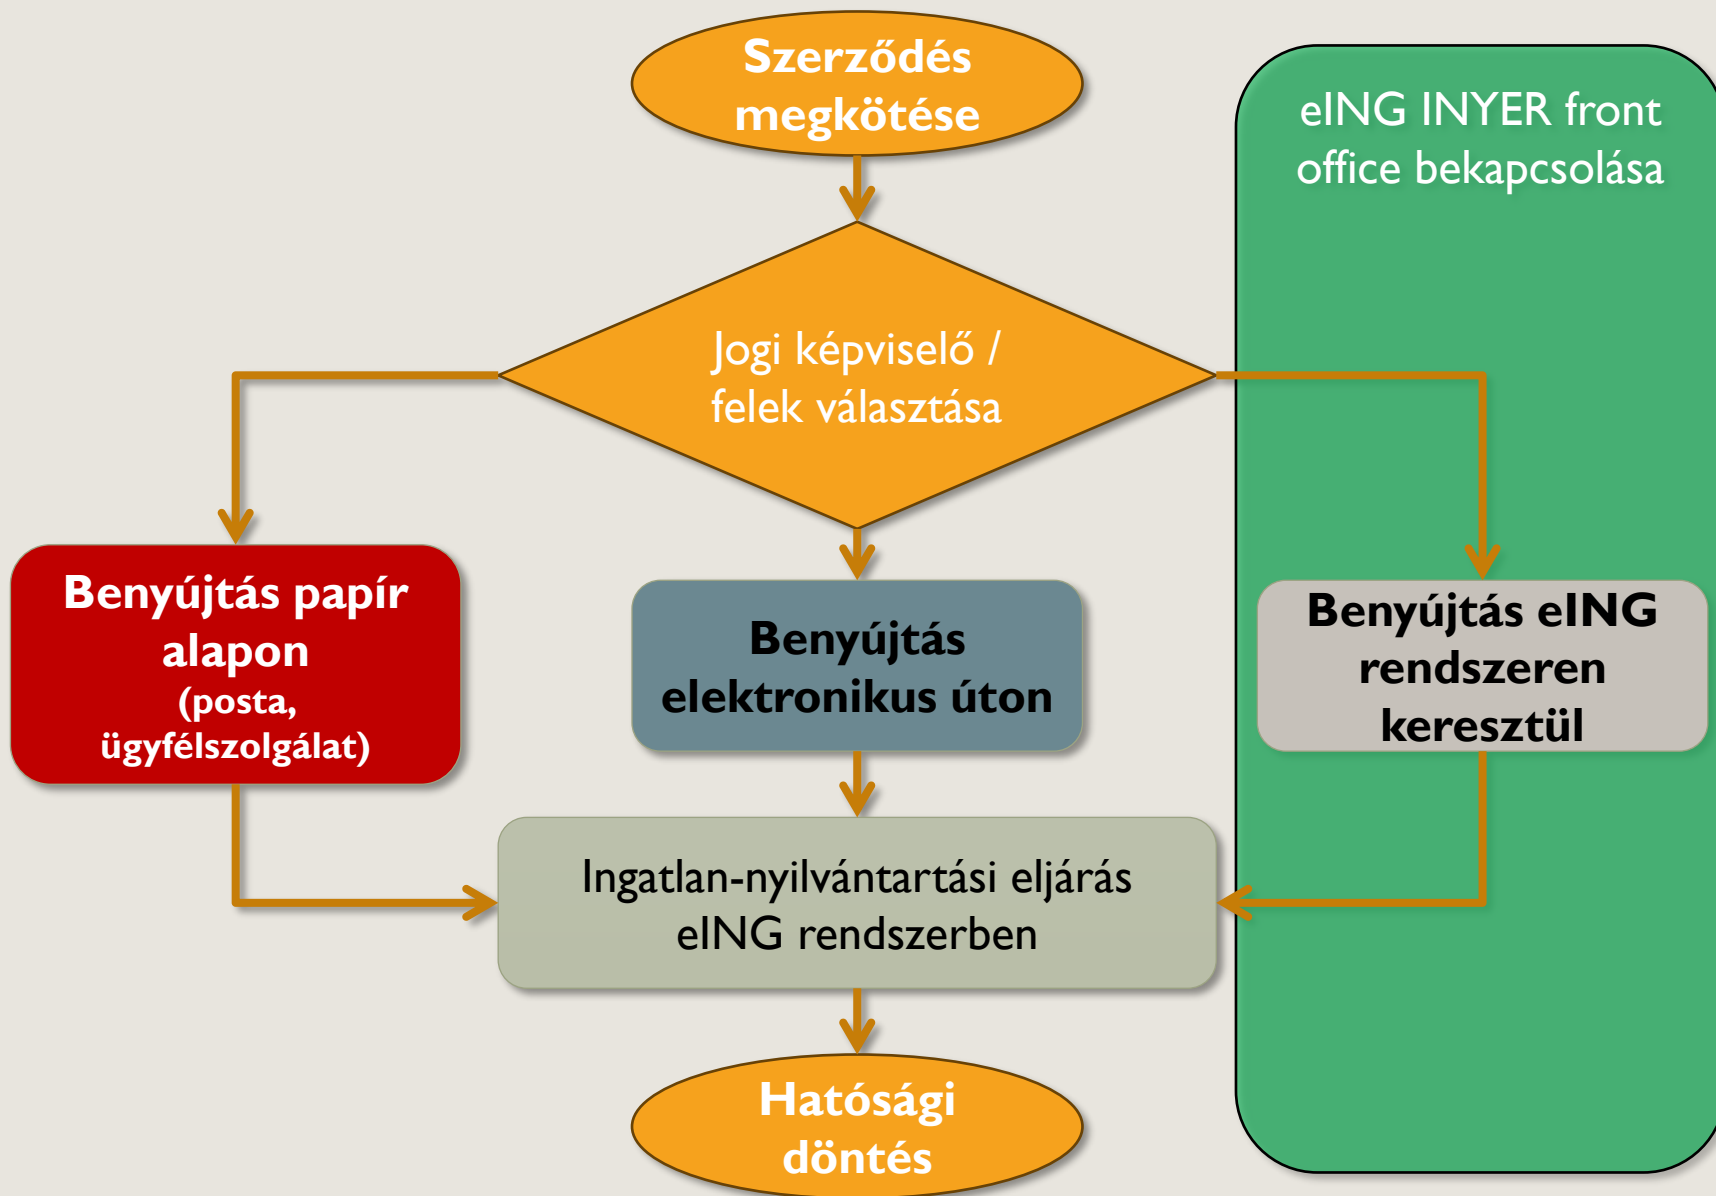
Szerződés megkötése

eING INYER front office bekapcsolása

Jogi képviselő / felek választása

Benyújtás papír alapon (posta, ügyfélszolgálat)

Benyújtás elektronikus úton

Benyújtás eING rendszeren keresztül

Ingatlan-nyilvántartási eljárás eING rendszerben

Hatósági döntés